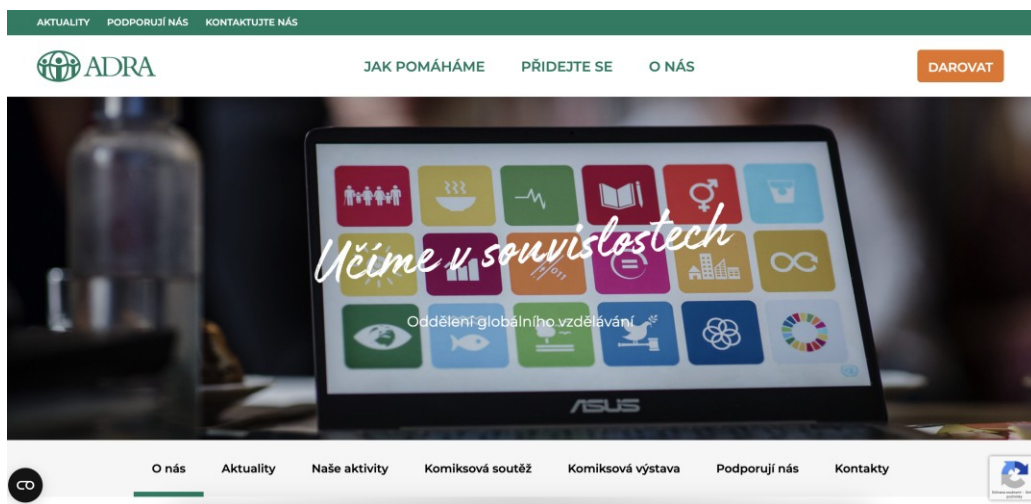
AKTUALITY PODPORUJÍ NÁS KONTAKTUJTE NÁS

ADRA

JAK POMÁHÁME PŘIDEJTE SE O NÁS

DAROVAT

Učíme v souvislostech

Oddělení globálního vzdělávání

ASUS

O nás Aktuality Naše aktivity Komiksová soutěž Komiksová výstava Podporují nás Kontakty